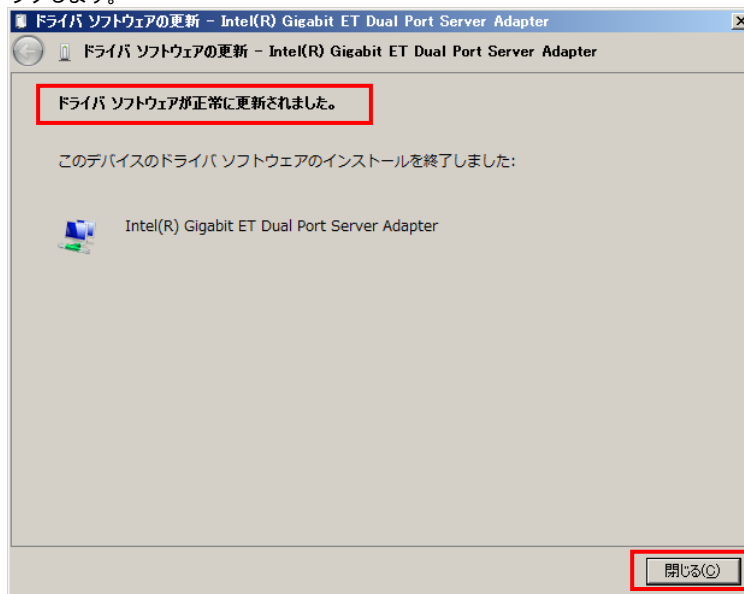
ドライバ ソフトウェアの更新 - Intel(R) Gigabit ET Dual Port Server Adapter

ドライバ ソフトウェアの更新 - Intel(R) Gigabit ET Dual Port Server Adapter

ドライバ ソフトウェアが正常に更新されました。

このデバイスのドライバ ソフトウェアのインストールを終了しました:

Intel(R) Gigabit ET Dual Port Server Adapter

閉じる(C)